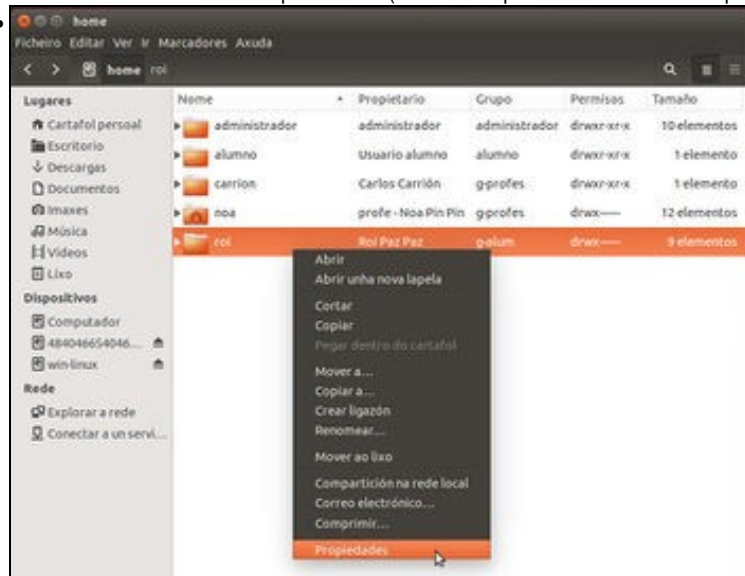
home
Ficheiro Editar Ver Ir Marcadores Axuda
home roi

Lugares
Cartafol persoal
Escritorio
Descargas
Documentos
Imaxes
Música
Vídeos
Lixo
Dispositivos
Computador
484046654046...
win-linux
Rede
Explorar a rede
Conectar a un servi...

| Nome | Propietario | Grupo | Permisos | Tamaño |
|---|---|---|---|---|
| administrador | administrador | administrador | drwxr-xr-x | 10 elementos |
| alumno | Usuario alumno | alumno | drwxr-xr-x | 1 elemento |
| carrion | Carlos Carrión | g-profes | drwxr-xr-x | 1 elemento |
| noa | profe - Noa Pin Pin | g-profes | drwx------ | 12 elementos |
| roi | Roi Paz Paz | g-alum | drwx------ | 9 elementos |

Abrir
Abrir unha nova lapela
Cortar
Copiar
Pegar dentro do cartafol
Mover a...
Copiar a...
Crear ligazón
Renomear...
Mover ao lixo
Compartición na rede local
Correo electrónico...
Comprimir...
Propiedades